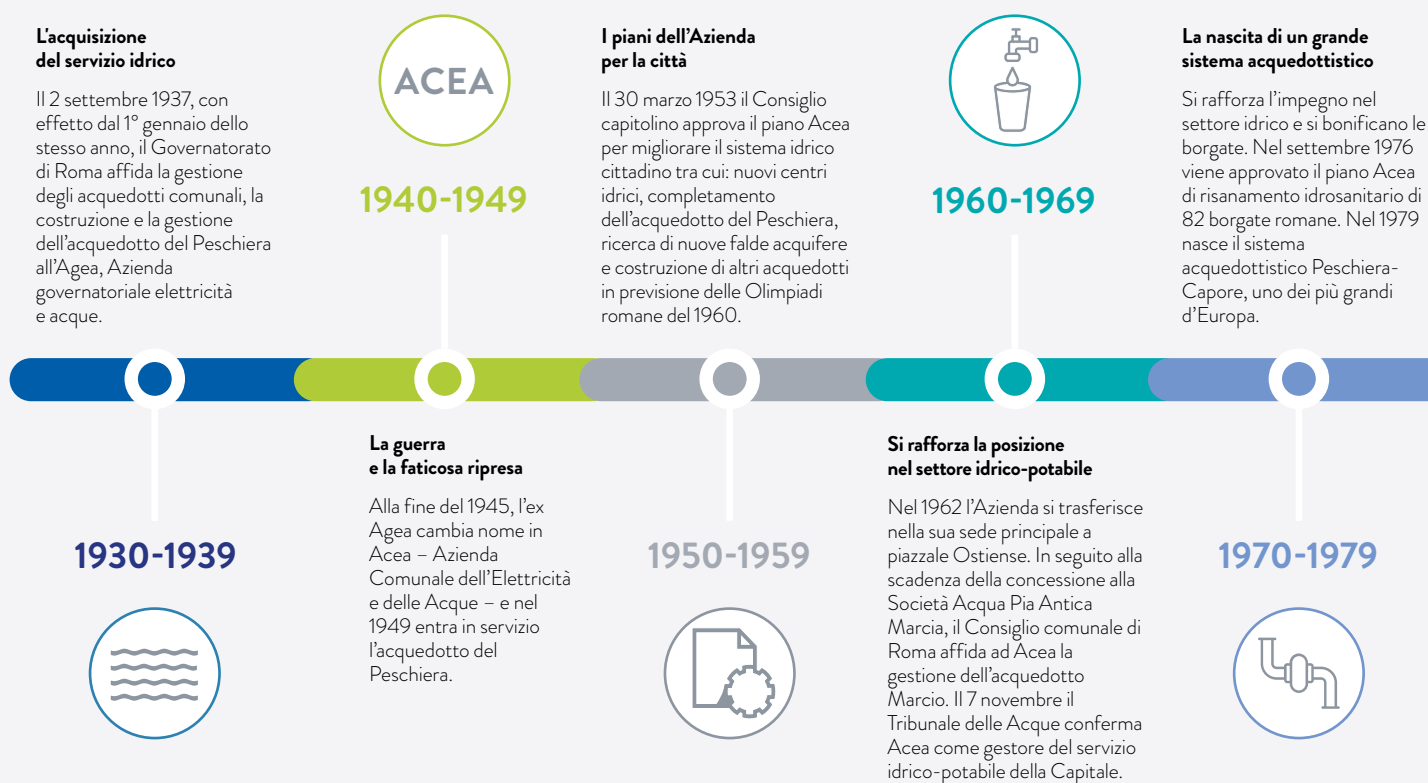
L'acquisizione del servizio idrico

Il 2 settembre 1937, con effetto dal 1° gennaio dello stesso anno, il Governatorato di Roma affida la gestione degli acquedotti comunali, la costruzione e la gestione dell'acquedotto del Peschiera all'Agea, Azienda governatoriale elettricità e acque.

1930-1939

ACEA

1940-1949

La guerra e la faticosa ripresa

Alla fine del 1945, l'ex Agea cambia nome in Acea – Azienda Comunale dell'Elettricità e delle Acque – e nel 1949 entra in servizio l'acquedotto del Peschiera.

I piani dell'Azienda per la città

Il 30 marzo 1953 il Consiglio capitolino approva il piano Acea per migliorare il sistema idrico cittadino tra cui: nuovi centri idrici, completamento dell'acquedotto del Peschiera, ricerca di nuove falde acquifere e costruzione di altri acquedotti in previsione delle Olimpiadi romane del 1960.

1950-1959

1960-1969

Si rafforza la posizione nel settore idrico-potabile

Nel 1962 l'Azienda si trasferisce nella sua sede principale a piazzale Ostiense. In seguito alla scadenza della concessione alla Società Acqua Pia Antica Marcia, il Consiglio comunale di Roma affida ad Acea la gestione dell'acquedotto Marcio. Il 7 novembre il Tribunale delle Acque conferma Acea come gestore del servizio idrico-potabile della Capitale.

La nascita di un grande sistema acquedottistico

Si rafforza l'impegno nel settore idrico e si bonificano le borgate. Nel settembre 1976 viene approvato il piano Acea di risanamento idrosanitario di 82 borgate romane. Nel 1979 nasce il sistema acquedottistico Peschiera-Capore, uno dei più grandi d'Europa.

1970-1979